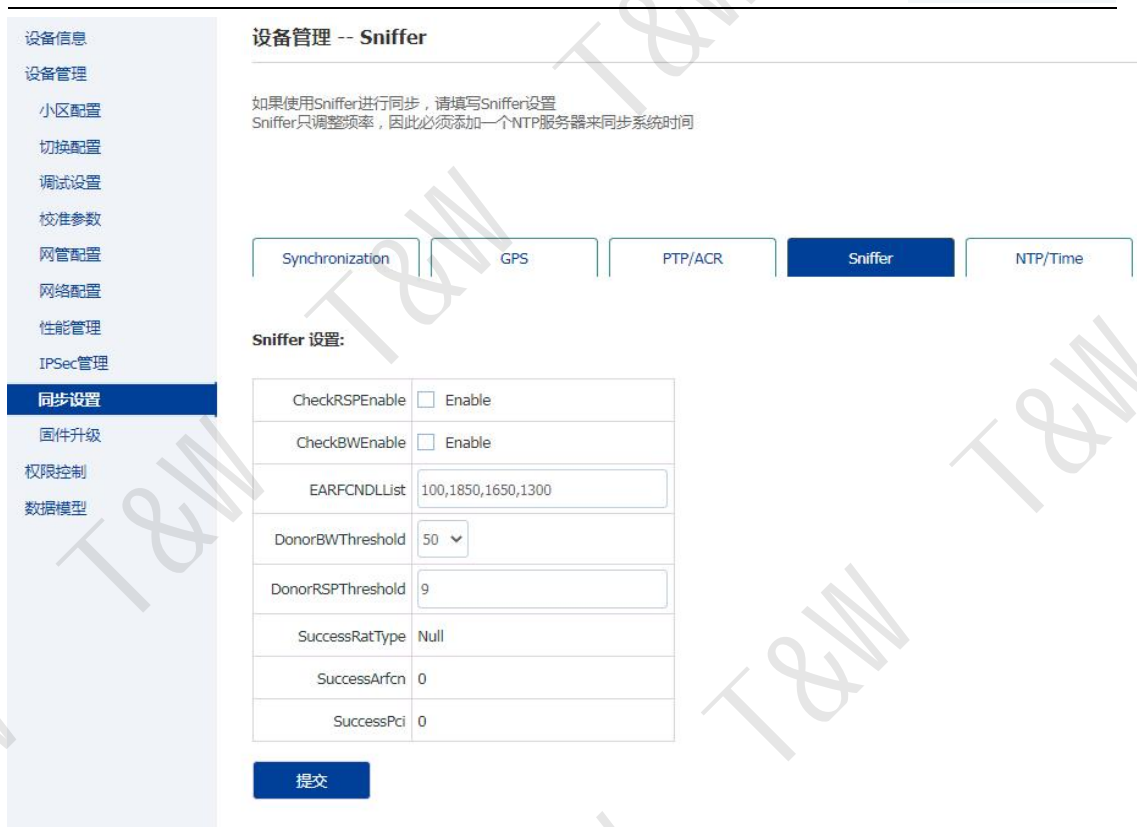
设备信息
设备管理
小区配置
切换配置
调试设置
校准参数
网管配置
网络配置
性能管理
IPSec管理
同步设置
固件升级
权限控制
数据模型

设备管理 -- Sniffer

如果使用Sniffer进行同步，请填写Sniffer设置
Sniffer只调整频率，因此必须添加一个NTP服务器来同步系统时间

Synchronization | GPS | PTP/ACR | Sniffer | NTP/Time

Sniffer 设置:

| | |
|---|---|
| CheckRSPEnable | Enable |
| CheckBWEnable | Enable |
| EARFCNDLList | 100,1850,1650,1300 |
| DonorBWThreshold | 50 |
| DonorRSPThreshold | 9 |
| SuccessRatType | Null |
| SuccessArfcn | 0 |
| SuccessPci | 0 |

提交

T&W